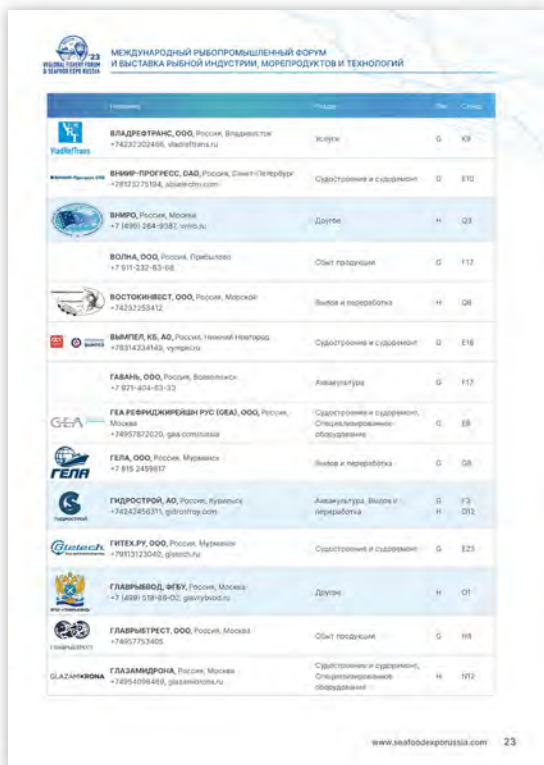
'23 GLOBAL FISHERY FORUM & SEAFOOD EXPO RUSSIA

МЕЖДУНАРОДНЫЙ РЫБОПРОМЫШЛЕННЫЙ ФОРУМ И ВЫСТАВКА РЫБНОЙ ИНДУСТРИИ, МОРЕПРОДУКТОВ И ТЕХНОЛОГИЙ

| Название | Отрасль | Пав. | Стенд |
|---|---|---|---|
| VladRefTrans ВЛАДРЕФТРАНС, ООО, Россия, Владивосток +74232302466, vladreftrans.ru | Услуги | G | K9 |
| ВНИИР-ПРОГРЕСС, ОАО, Россия, Санкт-Петербург +78123275194, vniirtechn.com | Судостроение и судоремонт | G | E10 |
| ВНИРО, Россия, Москва +7 (499) 264-9387, vniro.ru | Другое | H | Q3 |
| ВОЛНА, ООО, Россия, Прибылово +7 911-232-63-68 | Сбыт продукции | G | F17 |
| ВОСТОКИНВЕСТ, ООО, Россия, Морской +74232253412 | Вылов и переработка | H | Q8 |
| ВЫМПЕЛ, КБ, АО, Россия, Нижний Новгород +78314334149, vympelru | Судостроение и судоремонт | G | E16 |
| ГАВАНЬ, ООО, Россия, Всеволожск +7 921-404-63-33 | Аквакультура | G | F17 |
| GEA ГЕА РЕФРИДЖИРЕЙШН РУС (GEA), ООО, Россия, Москва +74957872020, gea.com/russia | Судостроение и судоремонт, Специализированное оборудование | G | E8 |
| ГЕЛА ГЕЛА, ООО, Россия, Мурманск +7 815 2459817 | Вылов и переработка | G | G8 |
| ГИДРОСТРОЙ ГИДРОСТРОЙ, АО, Россия, Курильск +74242456311, gidrostroy.com | Аквакультура, Вылов и переработка | G H | F3 D12 |
| Gitetech ГИТЕХ.РУ, ООО, Россия, Мурманск +79113123040, gitetech.ru | Судостроение и судоремонт | G | E23 |
| ГЛАВРЫБВОД, ФГБУ, Россия, Москва +7 (499) 518-69-02, glavrybvod.ru | Другое | H | O1 |
| ГЛАВРЫБТРЕСТ ГЛАВРЫБТРЕСТ, ООО, Россия, Москва +74957753405 | Сбыт продукции | G | H8 |
| GLAZAMIKRONA ГЛАЗАМИДРОНА, Россия, Москва +74954098489, glazamikrona.ru | Судостроение и судоремонт, Специализированное оборудование | H | N12 |

www.seafoodexporussia.com 23